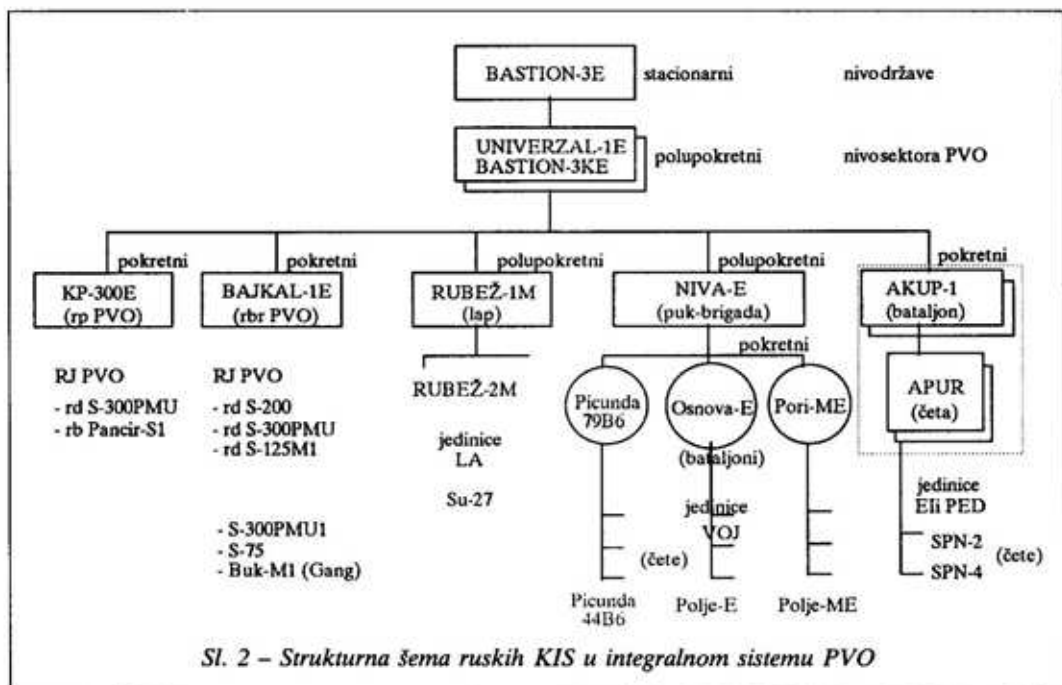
BASTION-3E stacionarni nivodržave

UNIVERZAL-1E
BASTION-3KE polupokretni nivosektora PVO

pokretni pokretni polupokretni polupokretni pokretni

KP-300E
(rp PVO)

BAJKAL-1E
(rbr PVO)

RUBEŽ-1M
(lap)

NIVA-E
(puk-brigada)

AKUP-1
(bataljon)

pokretni

RJ PVO
- rd S-300PMU
- rb Pancir-S1

RJ PVO
- rd S-200
- rd S-300PMU
- rd S-125M1

- S-300PMU1
- S-75
- Buk-M1 (Gang)

RUBEŽ-2M

jedinice
LA

Su-27

Picunda
79B6

Osnova-E

(bataljoni)

Pori-ME

APUR
(četa)

jedinice
VOJ

(čete)

Picunda
44B6

Polje-E

Polje-ME

jedinice
Eli PED

SPN-2
SPN-4 (čete)

Sl. 2 – Strukturna šema ruskih KIS u integralnom sistemu PVO